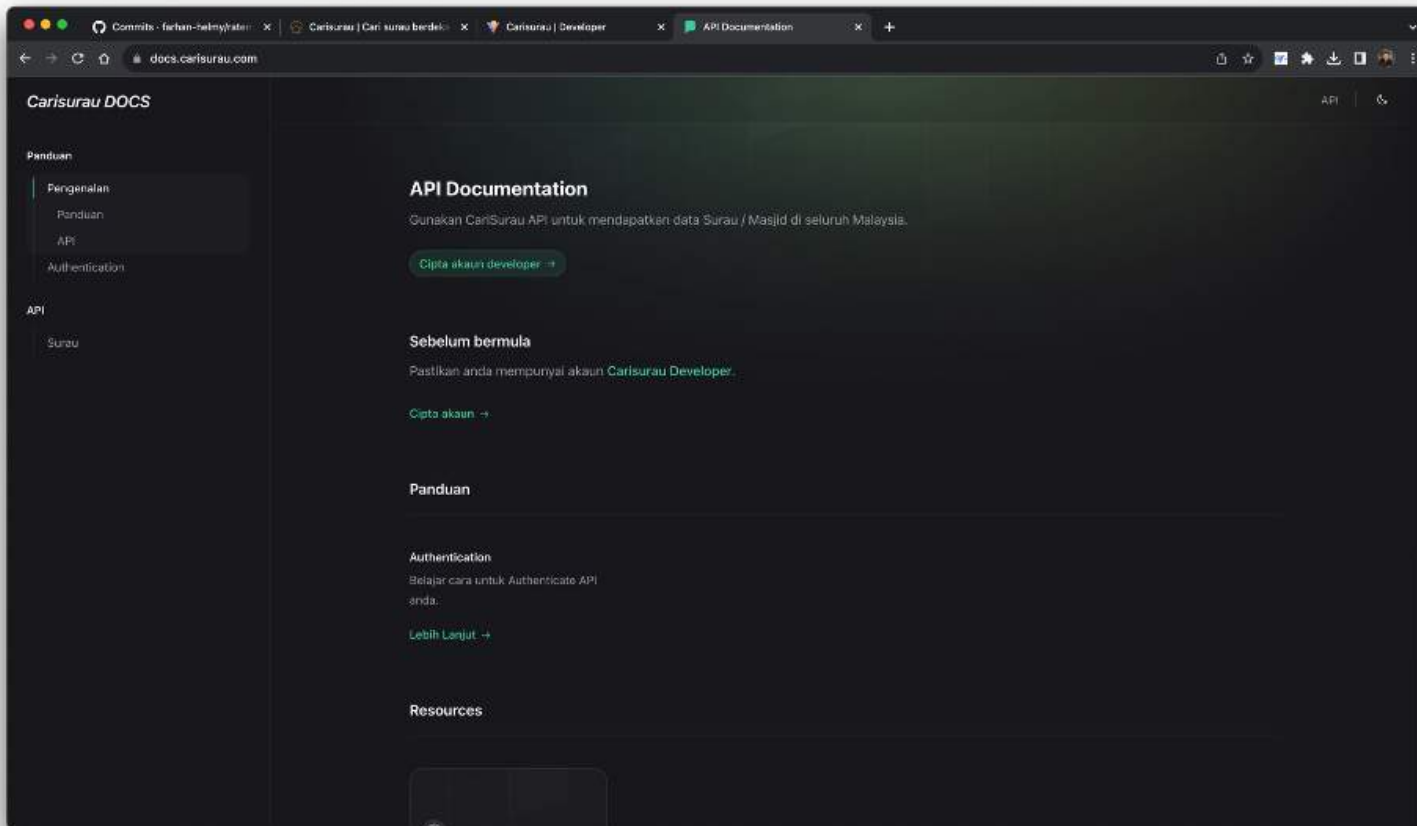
Commits · farhan-helmy/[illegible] | Carisurau | Cari surau berdek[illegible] | Carisurau | Developer | API Documentation

docs.carisurau.com

Carisurau DOCS

API

Panduan

Pengenalan

Panduan

API

Authentication

API

Surau

API Documentation

Gunakan CariSurau API untuk mendapatkan data Surau / Masjid di seluruh Malaysia.

Cipta akaun developer →

Sebelum bermula

Pastikan anda mempunyai akaun Carisurau Developer.

Cipta akaun →

Panduan

Authentication

Belajar cara untuk Authenticate API anda.

Lebih Lanjut →

Resources